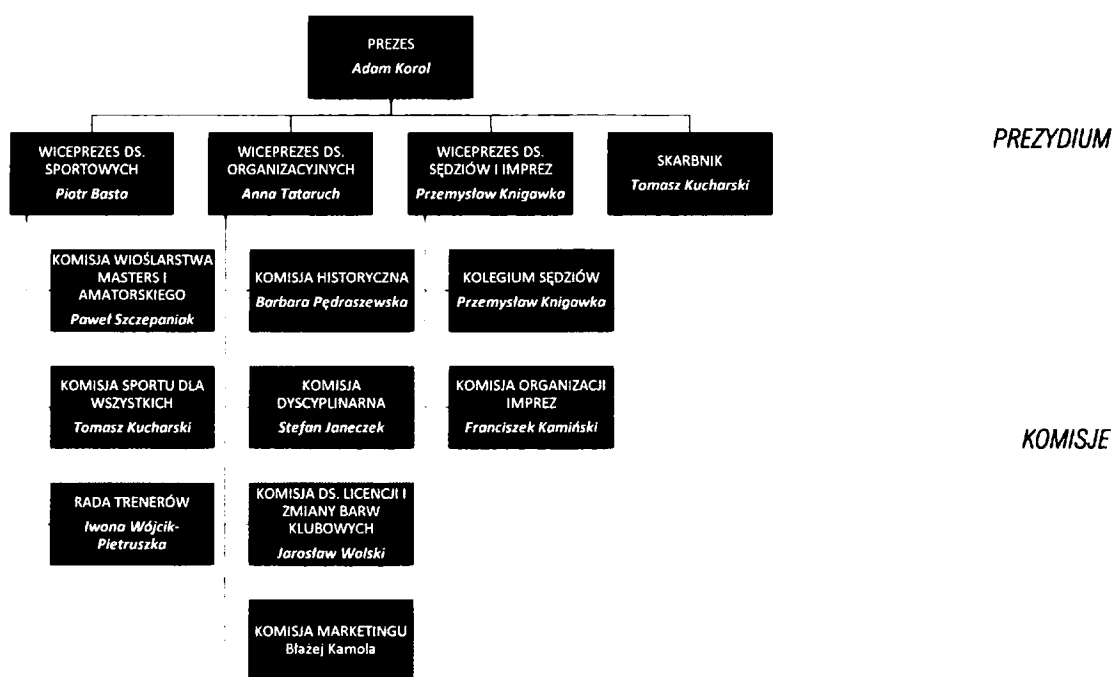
PREZES
Adam Korol

WICEPREZES DS. SPORTOWYCH
Piotr Basta

WICEPREZES DS. ORGANIZACYJNYCH
Anna Tataruch

WICEPREZES DS. SĘDZIÓW I IMPREZ
Przemysław Knigawka

SKARBNIK
Tomasz Kucharski

PREZYDIUM

KOMISJA WIOŚLARSTWA MASTERS I AMATORSKIEGO
Paweł Szczepaniak

KOMISJA SPORTU DLA WSZYSTKICH
Tomasz Kucharski

RADA TRENERÓW
Iwona Wójcik-Pietruszka

KOMISJA HISTORYCZNA
Barbara Pędraszewska

KOMISJA DYSCYPLINARNA
Stefan Janeczek

KOMISJA DS. LICENCJI I ZMIANY BARW KLUBOWYCH
Jarosław Wolski

KOMISJA MARKETINGU
Błażej Kamola

KOLEGIUM SĘDZIÓW
Przemysław Knigawka

KOMISJA ORGANIZACJI IMPREZ
Franciszek Kamiński

KOMISJE